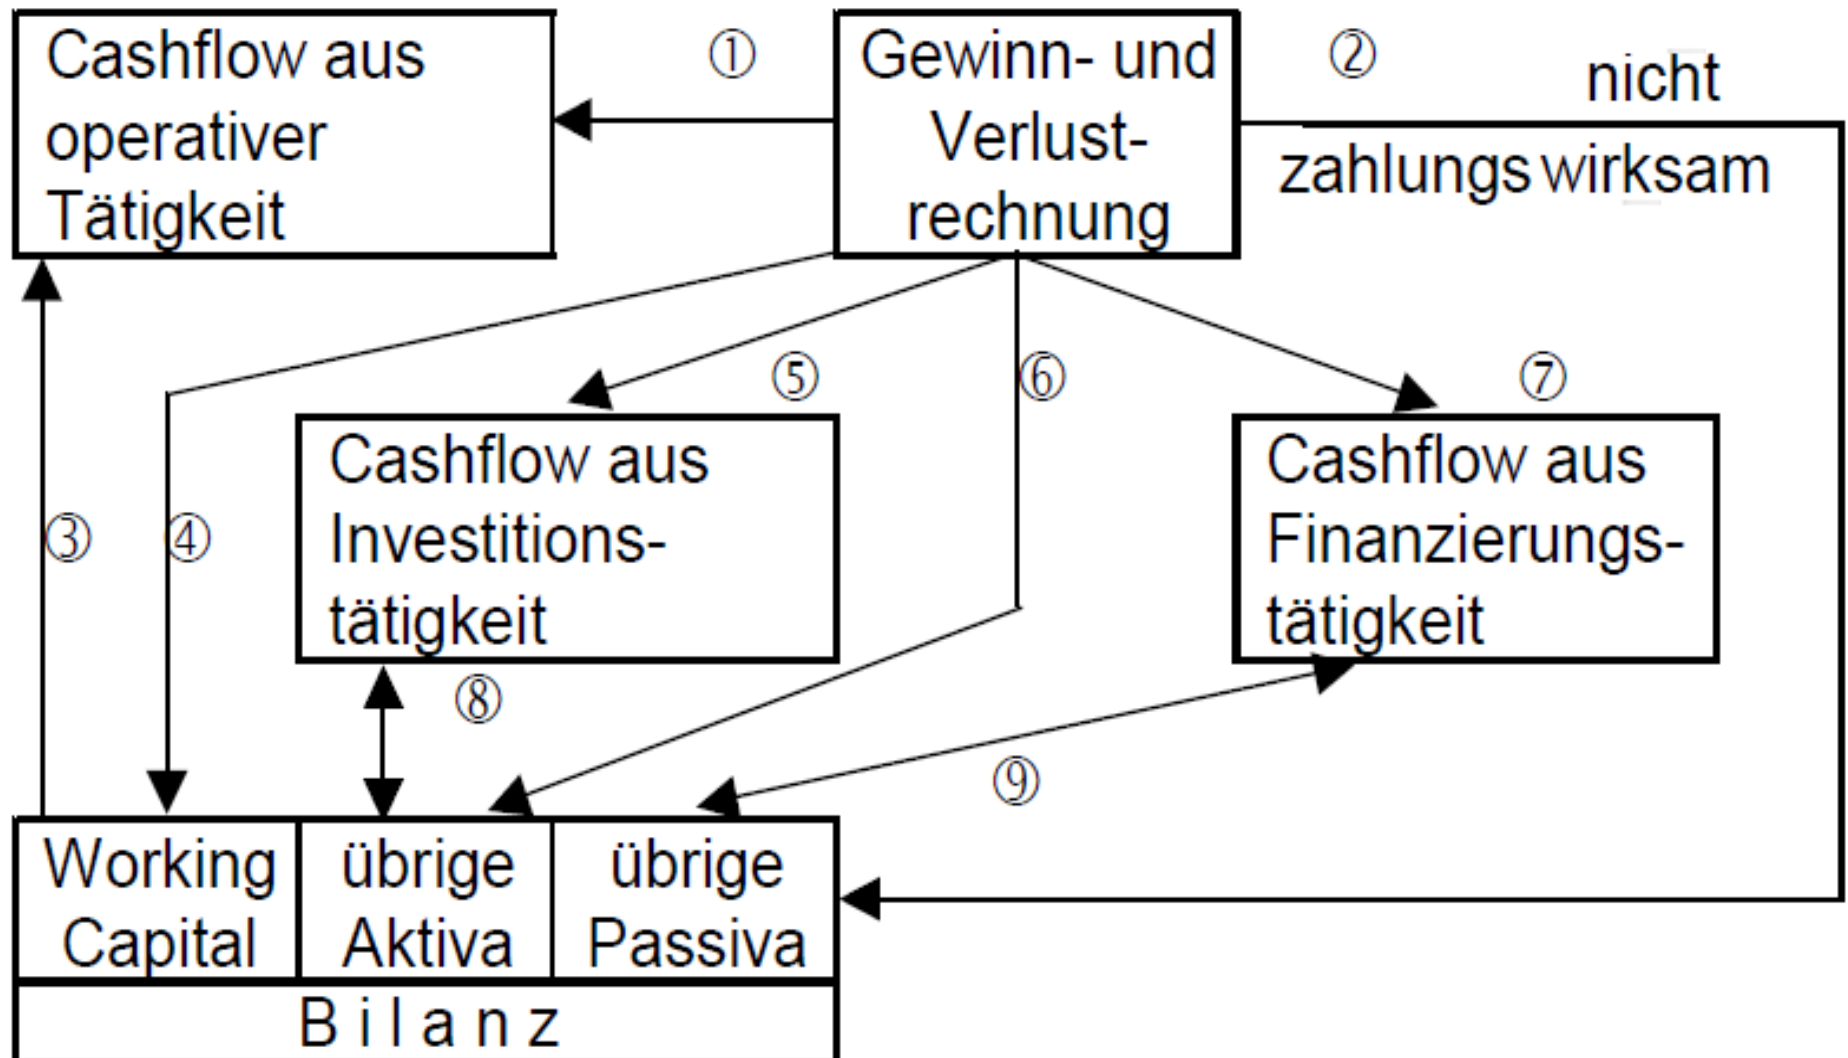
Cashflow aus operativer Tätigkeit

①

Gewinn- und Verlustrechnung

②

nicht zahlungswirksam

⑤

⑥

⑦

Cashflow aus Investitionstätigkeit

Cashflow aus Finanzierungstätigkeit

③

④

⑧

⑨

| Working Capital | übrige Aktiva | übrige Passiva |
|---|---|---|

B i l a n z